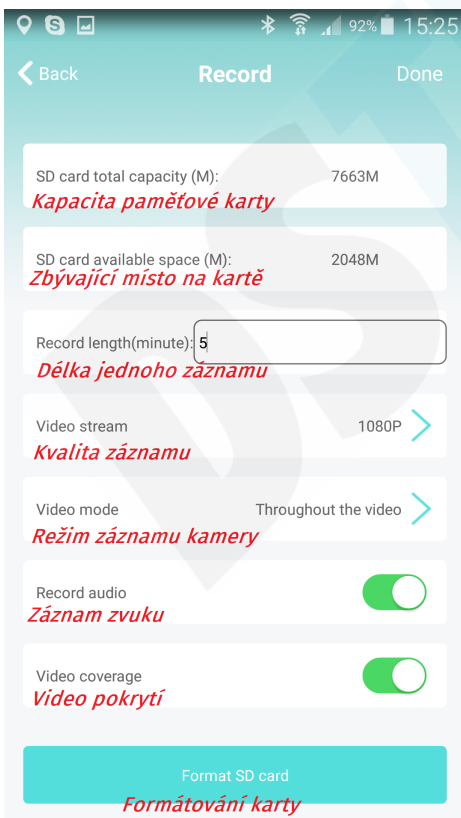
92% 15:25

Back Record Done

SD card total capacity (M): 7663M
Kapacita paměťové karty

SD card available space (M): 2048M
Zbývající místo na kartě

Record length(minute): 5
Délka jednoho záznamu

Video stream 1080P
Kvalita záznamu

Video mode Throughout the video
Režim záznamu kamery

Record audio
Záznam zvuku

Video coverage
Video pokrytí

Format SD card
Formátování karty